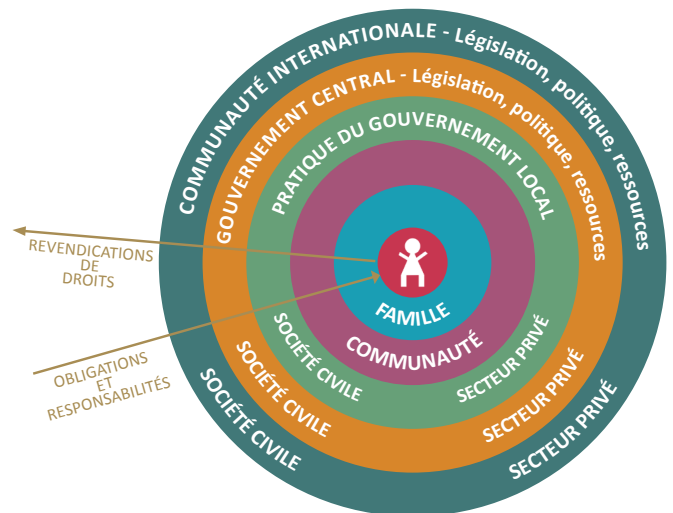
COMMUNAUTÉ INTERNATIONALE - Législation, politique, ressources

GOUVERNEMENT CENTRAL - Législation, politique, ressources

PRATIQUE DU GOUVERNEMENT LOCAL

REVENDICATIONS DE DROITS

OBLIGATIONS ET RESPONSABILITÉS

FAMILLE

COMMUNAUTÉ

SOCIÉTÉ CIVILE

SECTEUR PRIVÉ

SOCIÉTÉ CIVILE

SECTEUR PRIVÉ

SOCIÉTÉ CIVILE

SECTEUR PRIVÉ